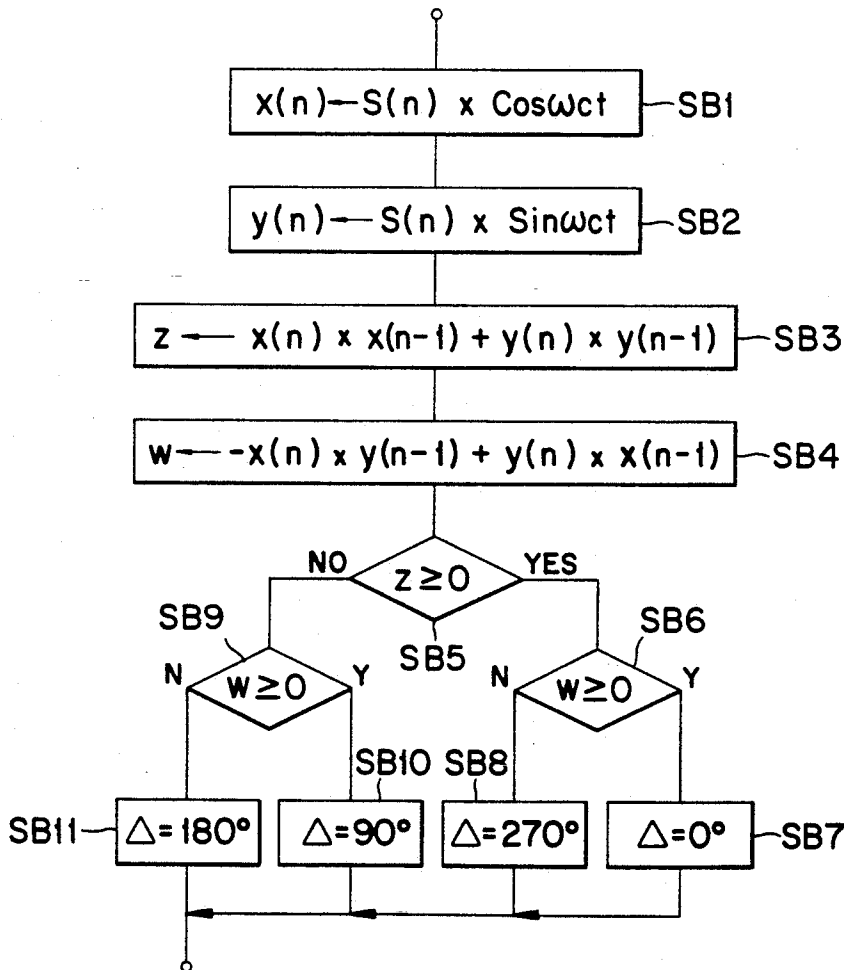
$x(n) \leftarrow S(n) \times \cos\omega ct$ SB1

$y(n) \leftarrow S(n) \times \sin\omega ct$ SB2

$z \leftarrow x(n) \times x(n-1) + y(n) \times y(n-1)$ SB3

$w \leftarrow -x(n) \times y(n-1) + y(n) \times x(n-1)$ SB4

NO $z \geq 0$ YES

SB5

SB9 SB6

N $w \geq 0$ Y

N $w \geq 0$ Y

SB10 SB8

SB11 $\triangle = 180°$

$\triangle = 90°$

$\triangle = 270°$

$\triangle = 0°$ SB7